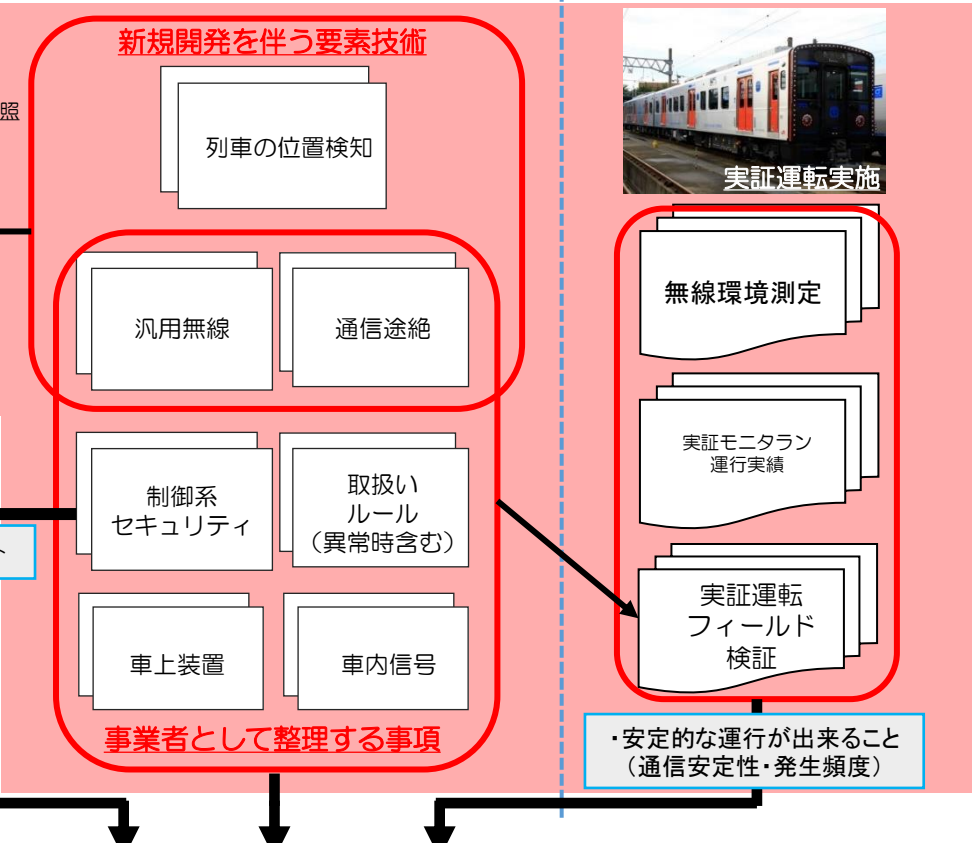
照

新規開発を伴う要素技術

列車の位置検知

汎用無線

通信途絶

制御系
セキュリティ

取扱い
ルール
（異常時含む）

車上装置

車内信号

事業者として整理する事項

実証運転実施

無線環境測定

実証モニタラン
運行実績

実証運転
フィールド
検証

・安定的な運行が出来ること
（通信安定性・発生頻度）